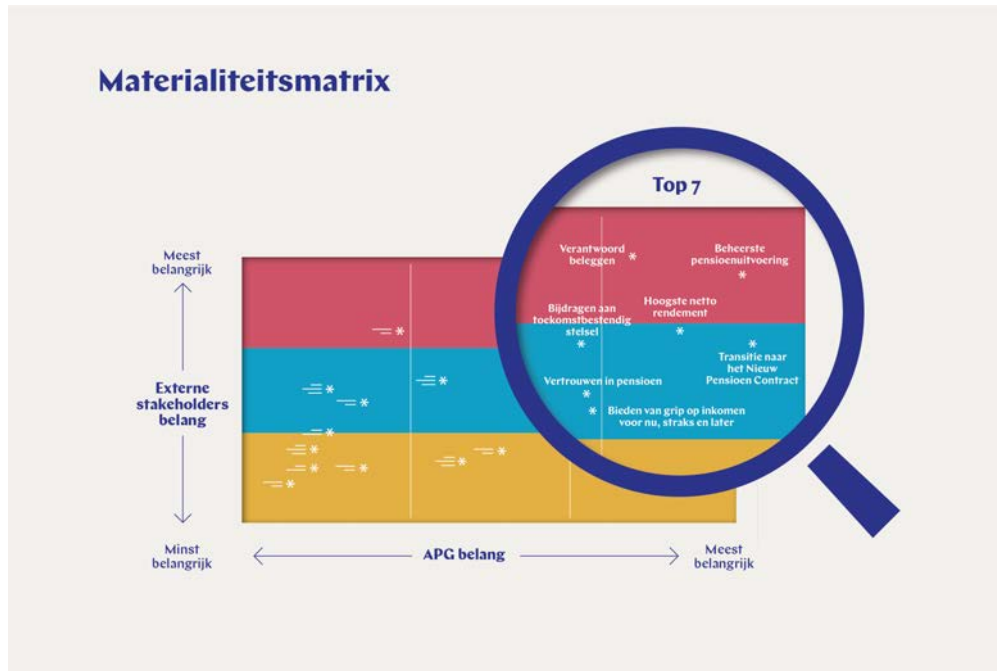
Materialiteitsmatrix

Top 7

Meest belangrijk

Externe stakeholders belang

Minst belangrijk

APG belang

Meest belangrijk

Verantwoord beleggen

Beheerste pensioenuitvoering

Bijdragen aan toekomstbestendig stelsel

Hoogste netto rendement

Transitie naar het Nieuw Pensioen Contract

Vertrouwen in pensioen

Bieden van grip op inkomen voor nu, straks en later